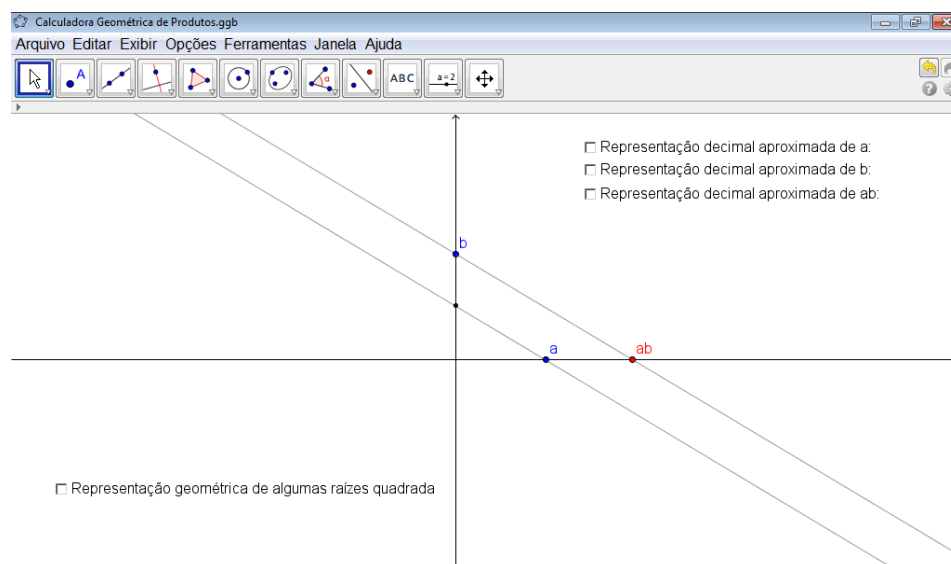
Calculadora Geométrica de Produtos.ggb

Arquivo Editar Exibir Opções Ferramentas Janela Ajuda

ABC a = 2

☐ Representação decimal aproximada de a:
☐ Representação decimal aproximada de b:
☐ Representação decimal aproximada de ab:

b

a

ab

☐ Representação geométrica de algumas raízes quadrada